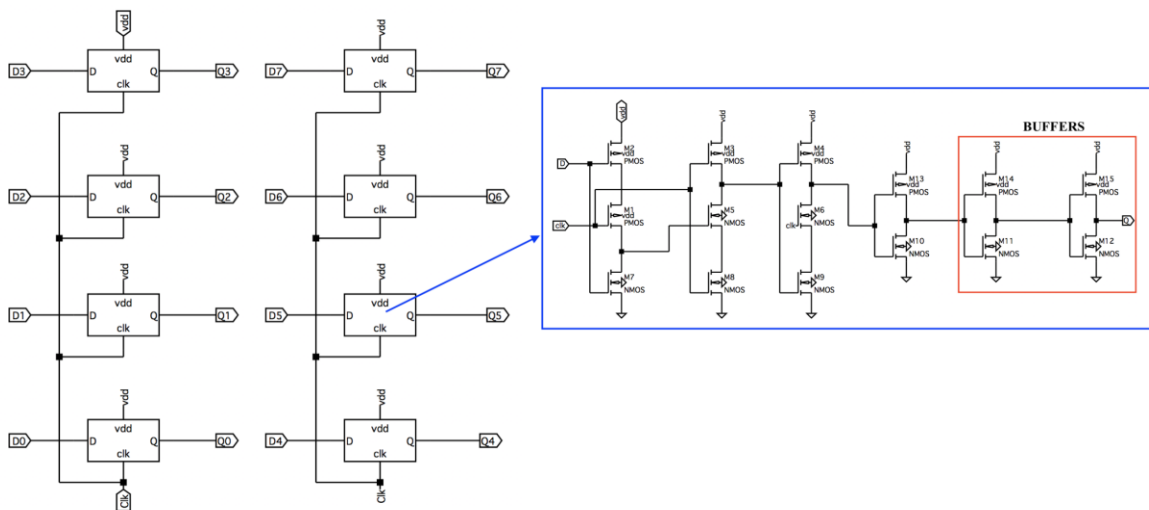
vdd
D3
vdd
D
Q
clk
Q3
vdd
D2
vdd
D
Q
clk
Q2
vdd
D1
vdd
D
Q
clk
Q1
vdd
D0
vdd
D
Q
clk
Q0
Clk

vdd
D7
vdd
D
Q
clk
Q7
vdd
D6
vdd
D
Q
clk
Q6
vdd
D5
vdd
D
Q
clk
Q5
vdd
D4
vdd
D
Q
clk
Q4
Clk

BUFFERS
vdd
D
clk
M2
vdd
PMOS
M1
vdd
PMOS
M7
NMOS
vdd
M3
vdd
PMOS
M5
NMOS
M8
NMOS
vdd
M4
vdd
PMOS
M6
clk
NMOS
M9
NMOS
vdd
M13
vdd
PMOS
M10
NMOS
vdd
M14
vdd
PMOS
M11
NMOS
vdd
M15
vdd
PMOS
M12
NMOS
Q